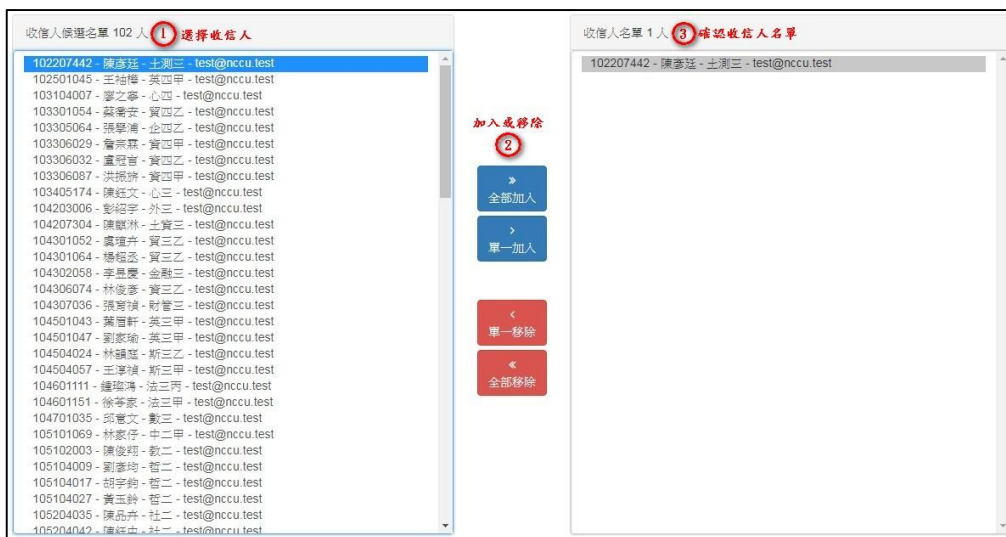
收信人候選名單 102 人 1 選擇收信人

102207442 - 陳彥廷 - 土測三 - test@nccu.test
102501045 - 王柏樺 - 英四甲 - test@nccu.test
103104007 - 廖之寧 - 心四 - test@nccu.test
103301054 - 蘇湧安 - 貿四乙 - test@nccu.test
103305064 - 張學浦 - 企四乙 - test@nccu.test
103306029 - 詹宗霖 - 資四甲 - test@nccu.test
103306032 - 盧冠宣 - 資四乙 - test@nccu.test
103306087 - 洪振旂 - 資四甲 - test@nccu.test
103405174 - 陳鈺文 - 心三 - test@nccu.test
104203006 - 彭紹宇 - 外三 - test@nccu.test
104207304 - 陳麒淋 - 土資三 - test@nccu.test
104301052 - 盧瑄卉 - 貿三乙 - test@nccu.test
104301064 - 楊福丞 - 貿三乙 - test@nccu.test
104302058 - 李昆慶 - 金融三 - test@nccu.test
104306074 - 林俊彥 - 資三乙 - test@nccu.test
104307036 - 張育禎 - 財管三 - test@nccu.test
104501043 - 葉眉軒 - 英三甲 - test@nccu.test
104501047 - 劉家瑜 - 英三甲 - test@nccu.test
104504024 - 林穎庭 - 斯三乙 - test@nccu.test
104504057 - 王淳禎 - 斯三甲 - test@nccu.test
104601111 - 鍾瑢鴻 - 法三丙 - test@nccu.test
104601151 - 徐苓家 - 法三甲 - test@nccu.test
104701035 - 邱意文 - 數三 - test@nccu.test
105101069 - 林家伃 - 中二甲 - test@nccu.test
105102003 - 陳俊翔 - 教二 - test@nccu.test
105104009 - 劉彥均 - 哲二 - test@nccu.test
105104017 - 胡宇鈞 - 哲二 - test@nccu.test
105104027 - 黃玉鈴 - 哲二 - test@nccu.test
105204035 - 陳品卉 - 社二 - test@nccu.test
105204042 - 陳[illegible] - 社二 - test@nccu.test

加入或移除
2

»
全部加入

›
單一加入

‹
單一移除

«
全部移除

收信人名單 1 人 3 確認收信人名單

102207442 - 陳彥廷 - 土測三 - test@nccu.test